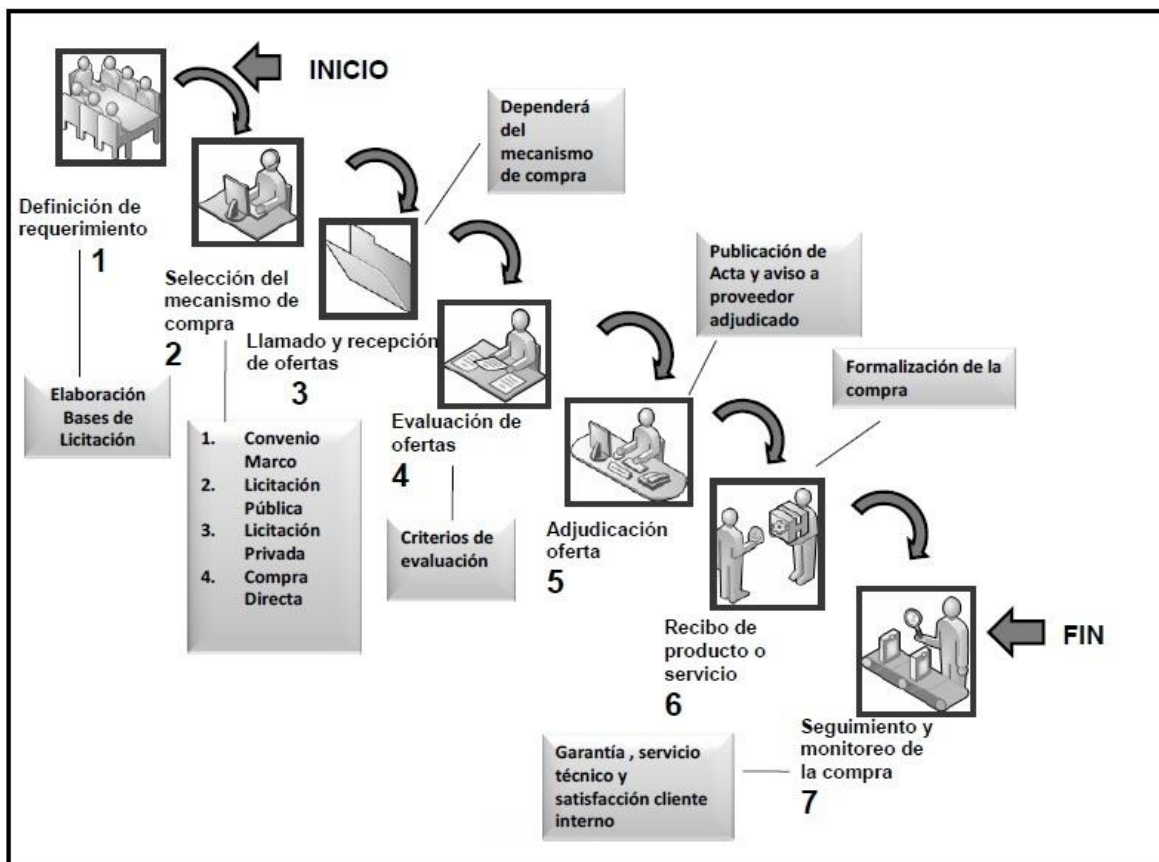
INICIO

Definición de requerimiento
1

Elaboración Bases de Licitación

Selección del mecanismo de compra
2

1. Convenio Marco
2. Licitación Pública
3. Licitación Privada
4. Compra Directa

Dependerá del mecanismo de compra

Llamado y recepción de ofertas
3

Evaluación de ofertas
4

Criterios de evaluación

Publicación de Acta y aviso a proveedor adjudicado

Adjudicación oferta
5

Formalización de la compra

Recibo de producto o servicio
6

FIN

Seguimiento y monitoreo de la compra
7

Garantía , servicio técnico y satisfacción cliente interno